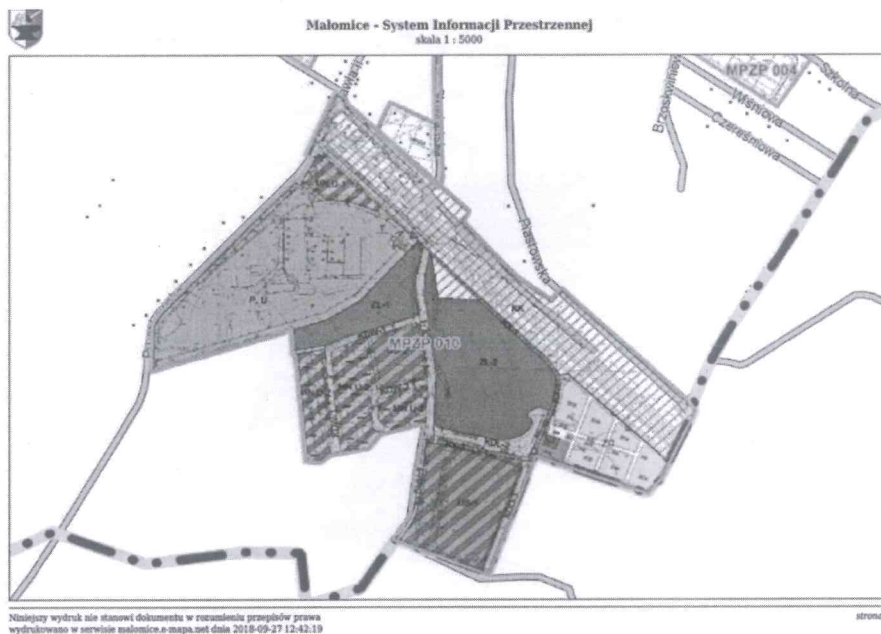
Małomice - System Informacji Przestrzennej
skala 1 : 5000

MPZP 004
Szkolna
Wiśniowa
Czereśniowa
Brzoskwiniowa
Prusowska
MPZP 010
P, U
ZL-1
ZL-2
KK

Niniejszy wydruk nie stanowi dokumentu w rozumieniu przepisów prawa
wydrukowano w serwisie malomice.e-mapa.net dnia 2018-09-27 12:42:19

strona